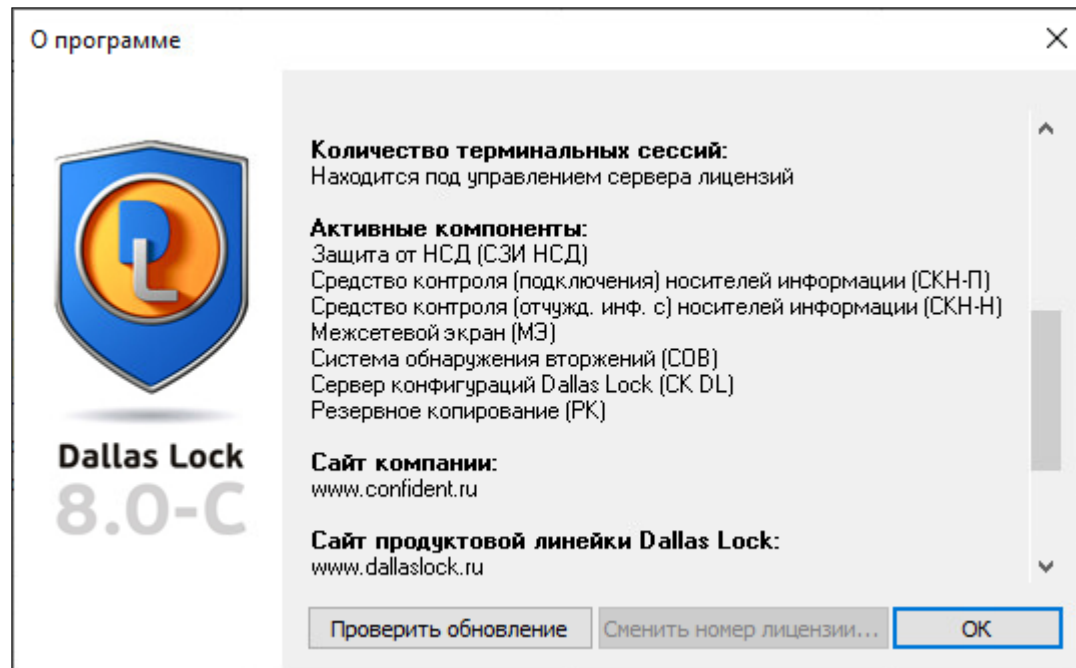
О программе

Dallas Lock
8.0-C

Количество терминальных сессий:
Находится под управлением сервера лицензий

Активные компоненты:
Защита от НСД (СЗИ НСД)
Средство контроля (подключения) носителей информации (СКН-П)
Средство контроля (отчужд. инф. с) носителей информации (СКН-Н)
Межсетевой экран (МЭ)
Система обнаружения вторжений (СОВ)
Сервер конфигураций Dallas Lock (СК DL)
Резервное копирование (РК)

Сайт компании:
www.confident.ru

Сайт продуктовой линейки Dallas Lock:
www.dallaslock.ru

Проверить обновление
Сменить номер лицензии...
OK